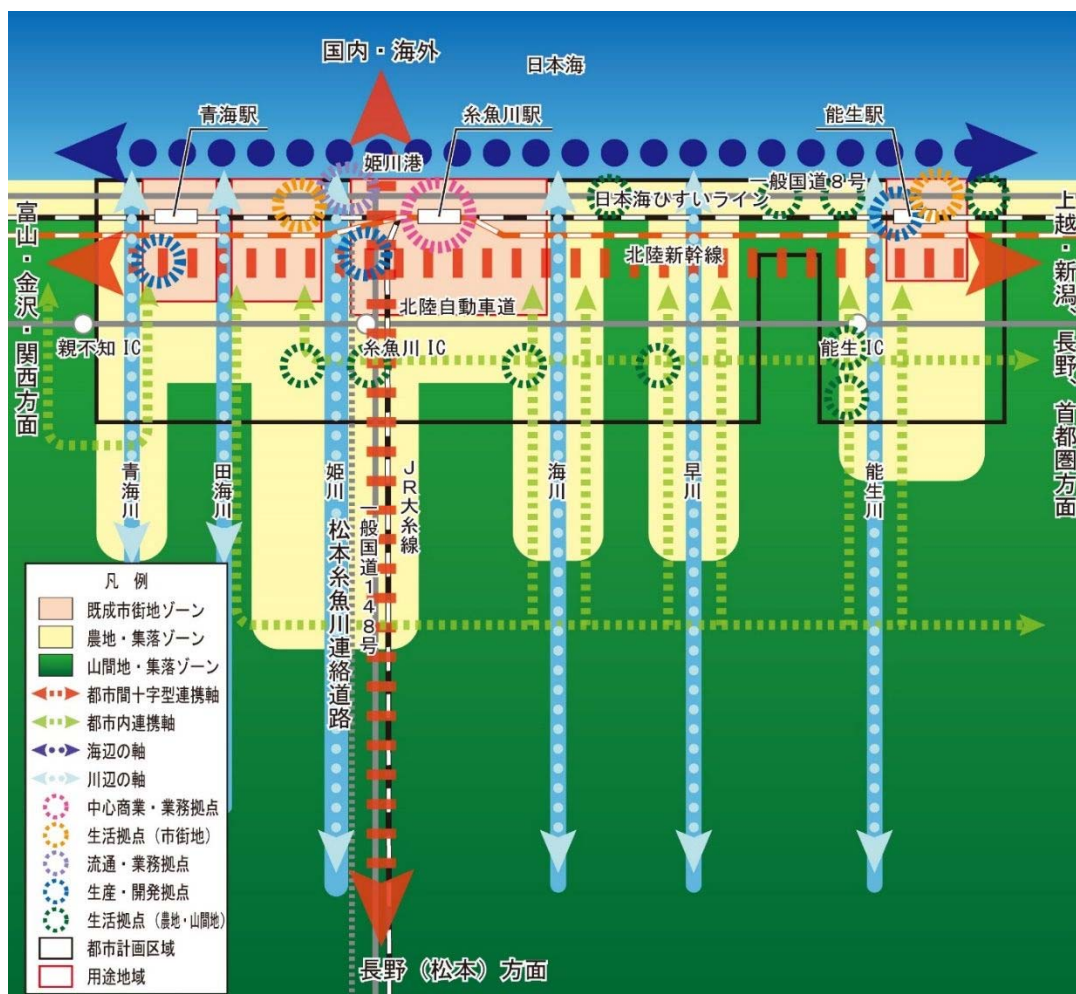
国内・海外

日本海

青海駅

糸魚川駅

能生駅

姫川港

日本海ひすいライン

一般国道8号

北陸新幹線

富山・金沢・関西方面

上越・新潟、長野、首都圏方面

北陸自動車道

親不知 IC

糸魚川 IC

能生 IC

青海川

田海川

姫川

松本糸魚川連絡道路

一般国道148号

JR大糸線

海川

早川

能生川

凡例

既成市街地ゾーン

農地・集落ゾーン

山間地・集落ゾーン

都市間十字型連携軸

都市内連携軸

海辺の軸

川辺の軸

中心商業・業務拠点

生活拠点（市街地）

流通・業務拠点

生産・開発拠点

生活拠点（農地・山間地）

都市計画区域

用途地域

長野（松本）方面